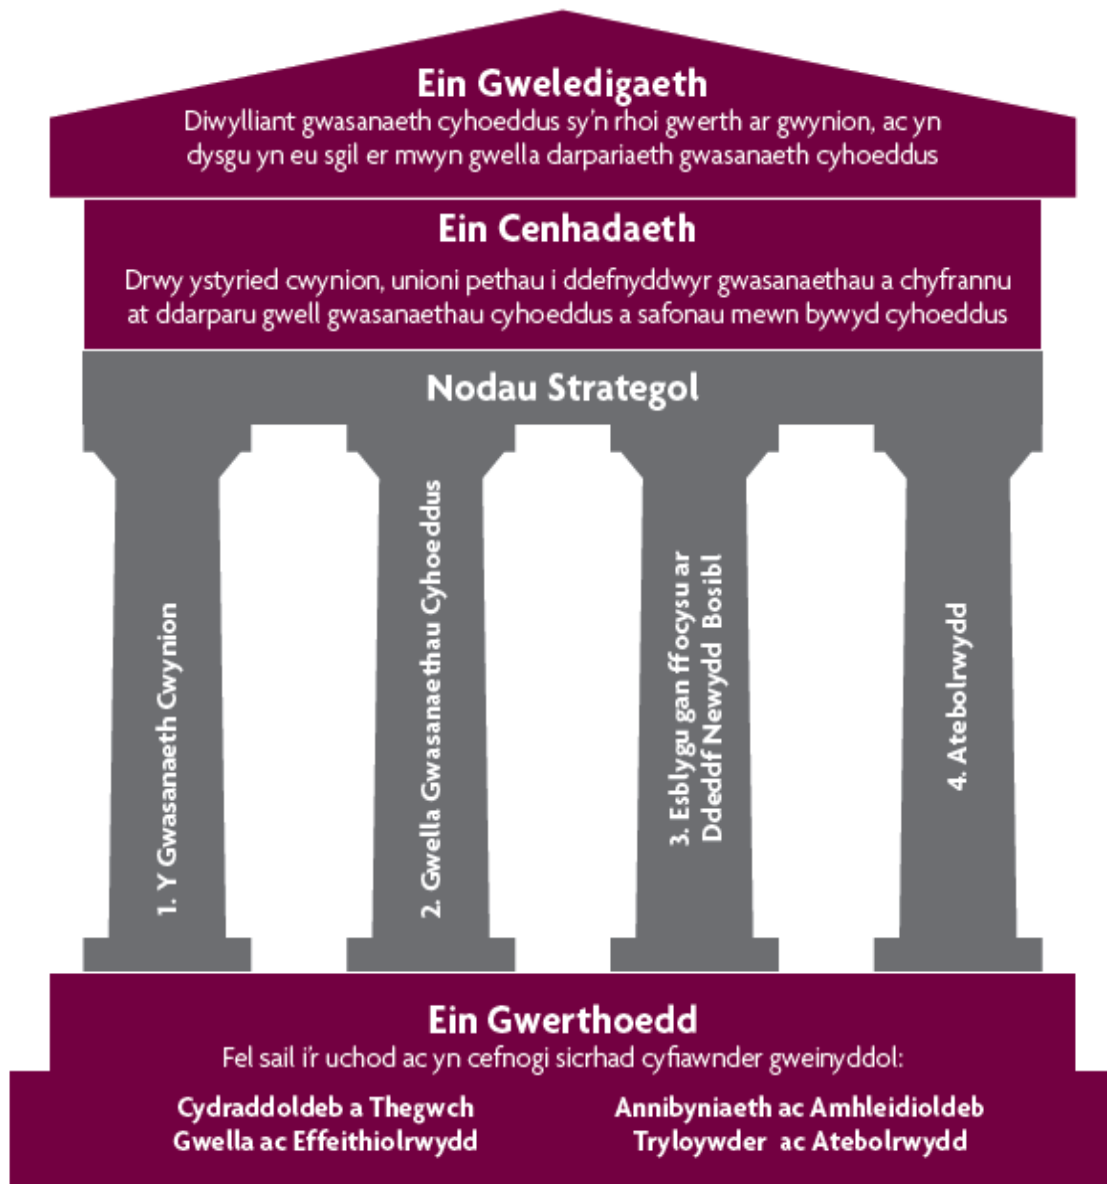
Ein Gweledigaeth
Diwylliant gwasanaeth cyhoeddus sy'n rhoi gwerth ar gwynion, ac yn dysgu yn eu sgil er mwyn gwella darpariaeth gwasanaeth cyhoeddus

Ein Cenhadaeth
Drwy ystyried cwynion, unioni pethau i ddefnyddwyr gwasanaethau a chyfrannu at ddarparu gwell gwasanaethau cyhoeddus a safonau mewn bywyd cyhoeddus

Nodau Strategol

1. Y Gwasanaeth Cwynion

2. Gwella Gwasanaethau Cyhoeddus

3. Esblygu gan ffocysu ar Ddeddf Newydd Bosibl

4. Atebolrwydd

Ein Gwerthoedd
Fel sail i'r uchod ac yn cefnogi sicrhad cyfiawnder gweinyddol:

Cydraddoldeb a Thegwch
Gwella ac Effeithiolrwydd

Annibyniaeth ac Amhleidioldeb
Tryloywder ac Atebolrwydd